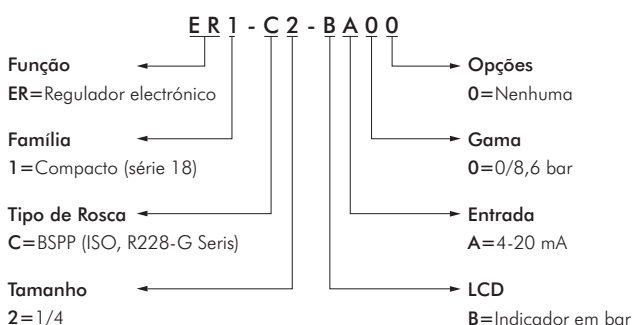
ER1-C2-BA00

Função
ER=Regulador electrónico

Família
1=Compacto (série 18)

Tipo de Rosca
C=BSPP (ISO, R228-G Seris)

Tamanho
2=1/4

Opções
0=Nenhuma

Gama
0=0/8,6 bar

Entrada
A=4-20 mA

LCD
B=Indicador em bar